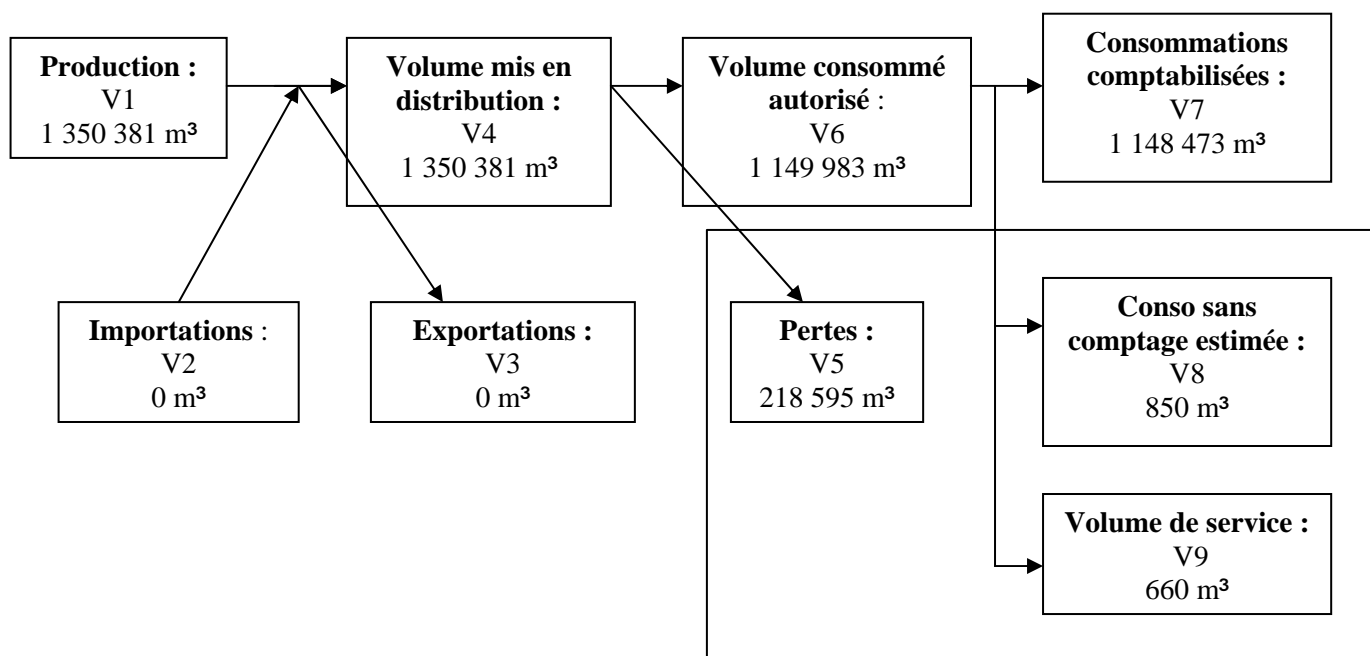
**Production :**
V1
1 350 381 m³

**Volume mis en distribution :**
V4
1 350 381 m³

**Volume consommé autorisé** :
V6
1 149 983 m³

**Consommations comptabilisées :**
V7
1 148 473 m³

**Importations** :
V2
0 m³

**Exportations :**
V3
0 m³

**Pertes :**
V5
218 595 m³

**Conso sans comptage estimée :**
V8
850 m³

**Volume de service :**
V9
660 m³